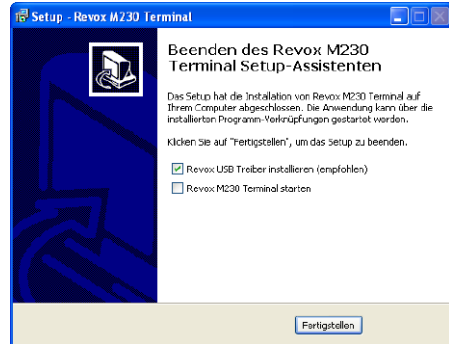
Setup - Revox M230 Terminal

Beenden des Revox M230 Terminal Setup-Assistenten

Das Setup hat die Installation von Revox M230 Terminal auf Ihrem Computer abgeschlossen. Die Anwendung kann über die installierten Programm-Verknüpfungen gestartet werden.

Klicken Sie auf "Fertigstellen", um das Setup zu beenden.

Revox USB Treiber installieren (empfohlen)

Revox M230 Terminal starten

Fertigstellen